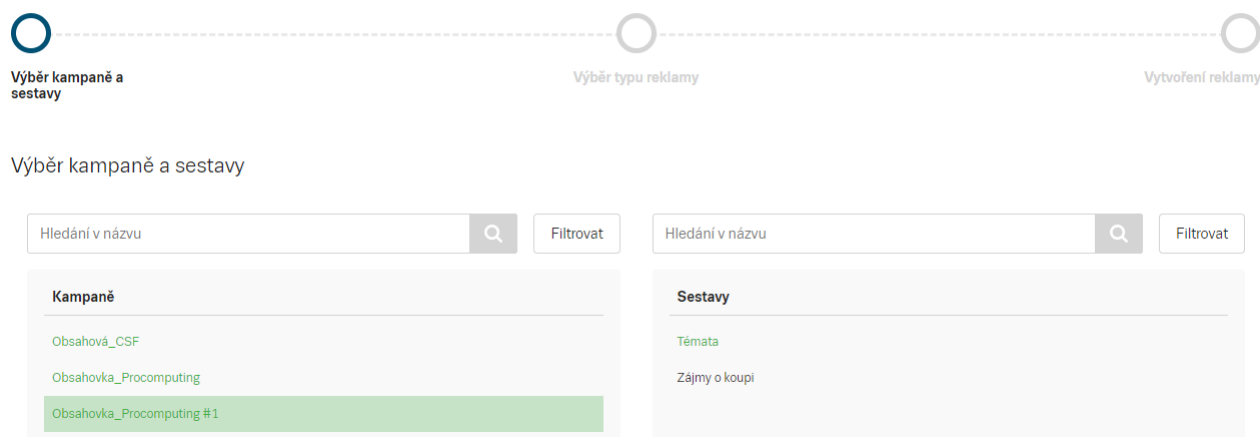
Výběr kampaně a sestavy

Výběr typu reklamy

Vytvoření reklamy

Výběr kampaně a sestavy

Hledání v názvu

Filtrovat

Hledání v názvu

Filtrovat

Kampaně

Obsahová_CSF

Obsahovka_Procomputing

Obsahovka_Procomputing #1

Sestavy

Témata

Zájmy o koupi